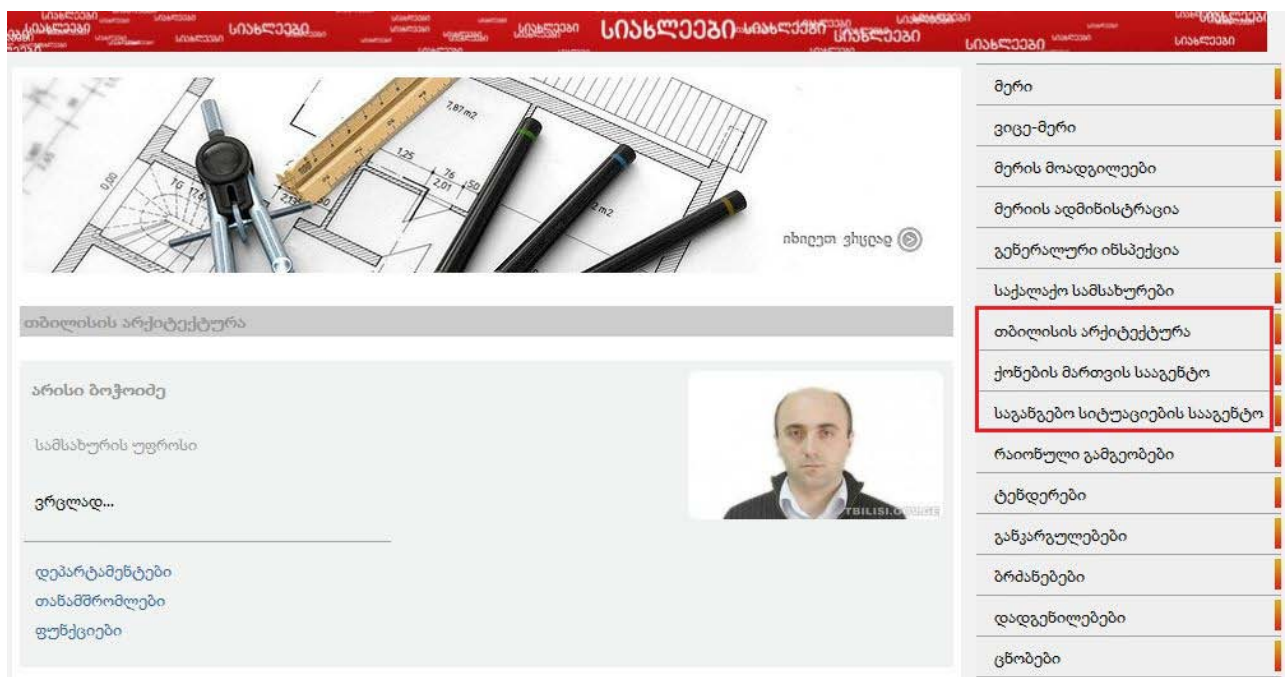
სიახლეები სიახლეები სიახლეები სიახლეები სიახლეები სიახლეები სიახლეები სიახლეები

7,87 m2
1,25
76
2,01
50
0,00

იხილეთ ვრცლად

თბილისის არქიტექტურა

არისი ბოჭოიძე

სამსახურის უფროსი

ვრცლად...

დეპარტამენტები
თანამშრომლები
ფუნქციები

TBILISI.GOV.GE

მერი
ვიცე-მერი
მერის მოადგილეები
მერიის ადმინისტრაცია
გენერალური ინსპექცია
საქალაქო სამსახურები
თბილისის არქიტექტურა
ქონების მართვის სააგენტო
საგანგებო სიტუაციების სააგენტო
რაიონული გამგეობები
ტენდერები
განკარგულებები
ბრძანებები
დადგენილებები
ცნობები